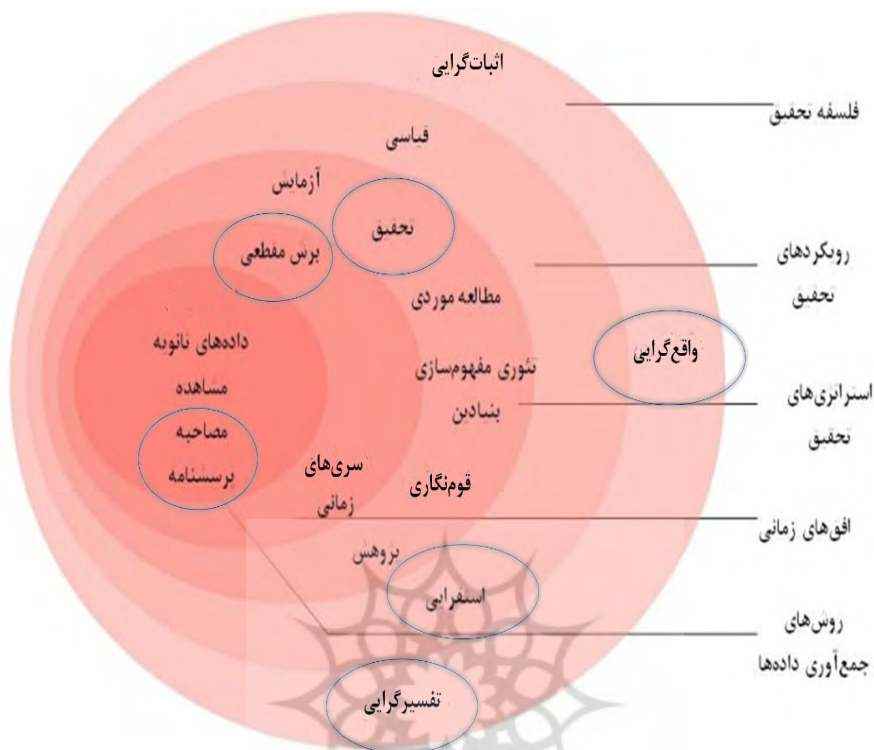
اثبات‌گرایی

فلسفه تحقیق

قیاسی

آزمایش

تحقیق

برش مقطعی

رویکردهای تحقیق

مطالعه موردی

داده‌های ثانویه

واقع‌گرایی

تئوری مفهوم‌سازی بنیادین

مشاهده

استراتژی‌های تحقیق

مصاحبه

پرسشنامه

سری‌های زمانی

قوم‌نگاری

افق‌های زمانی

پژوهش

استقرایی

روش‌های جمع‌آوری داده‌ها

تفسیرگرایی